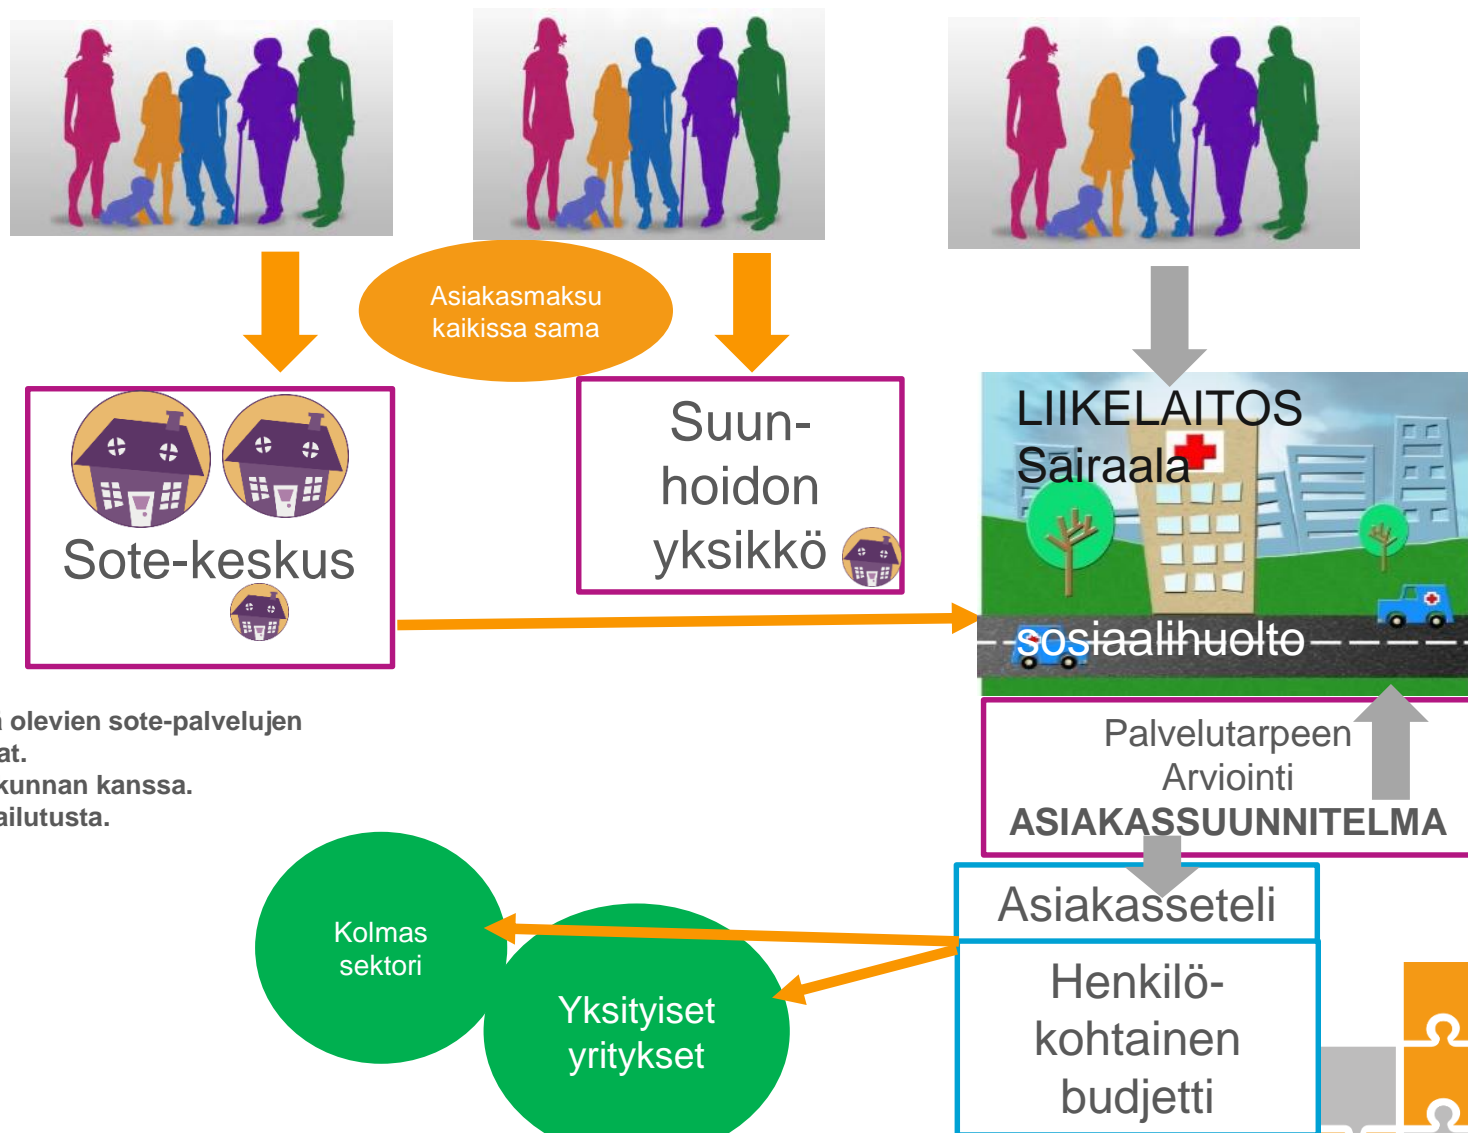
Asiakasmaksu kaikissa sama

Sote-keskus

Suun-hoidon yksikkö

LIIKELAITOS
Sairaala

sosiaalihuolto

Palvelutarpeen Arviointi
ASIAKASSUUNNITELMA

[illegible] olevien sote-palvelujen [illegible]at.
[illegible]kunnan kanssa.
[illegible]ailutusta.

Kolmas sektori

Yksityiset yritykset

Asiakasseteli

Henkilö-kohtainen budjetti